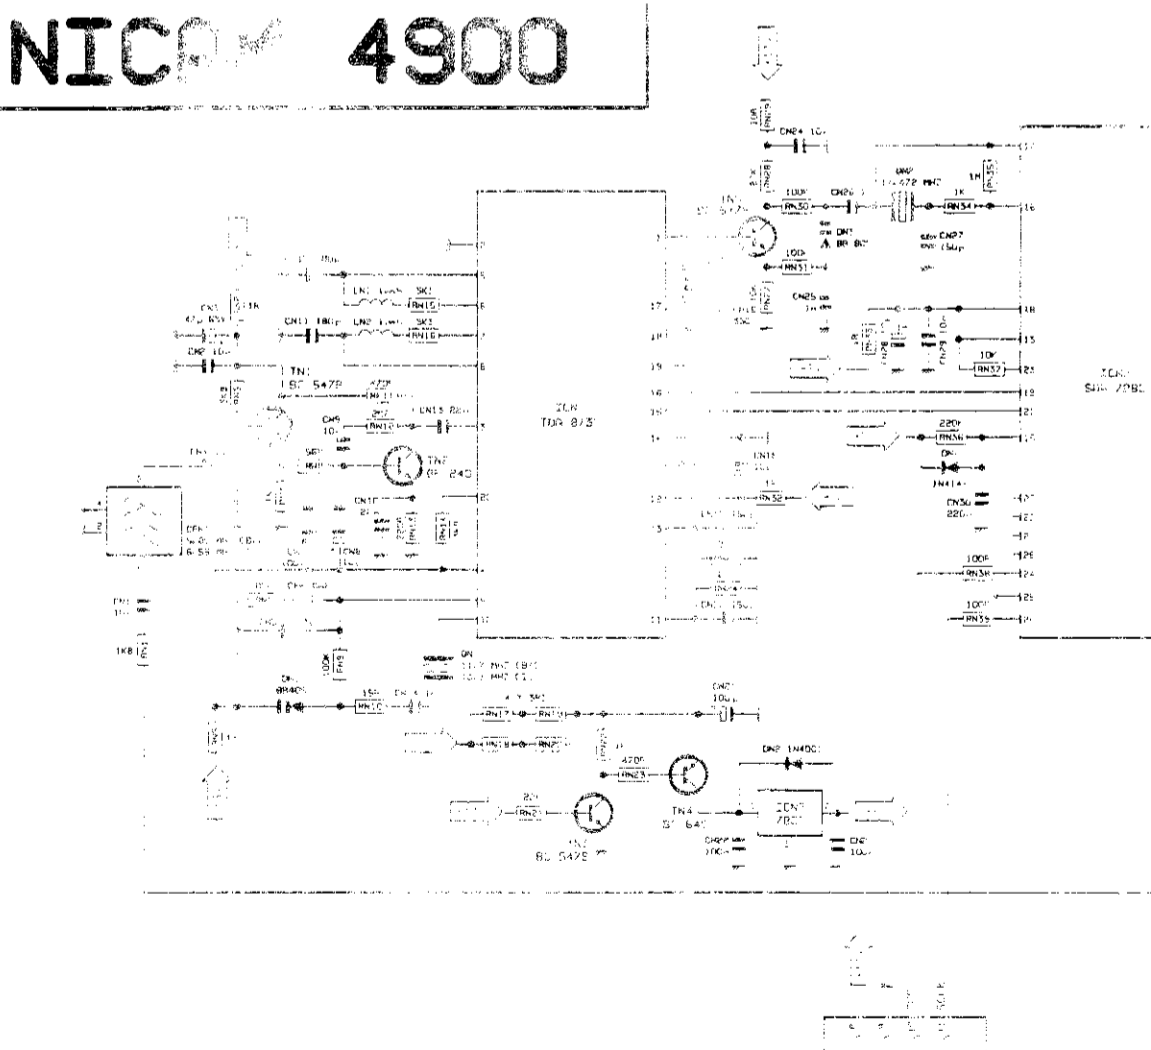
NIC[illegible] 4900

CN24 10n
100P
RN30
CN26
DN? 1/472 MHZ
1K
RN34
1K
TN1 BC 547B
DN1 BB 809
CN27 150p
100
RN31
CN25 10n
CN1 47p
CN11 100p
LN1
5K1
RN15
LN2
5K1
RN16
CN2 10n
TN1
BC 547B
470
CN5 10n
2K7
RN12
CN13 22n
5K6
RN?
TN2 BF 240
ICN TDA 8731
CN13
10P
RN32
220P
RN36
DN
1N4148
CN30 220n
100P
RN38
100P
RN39
ICN? SDA 2?8?
CN1?
DN
OA90
15K
RN10
4.7 3K3
RN17
RN13
RN18
RN2?
CN? 100u
470
RN23
DN? 1N4001
22K
RN2?
TN?
BC 547B
TN4 BF 640
ICN? 78?
CN? 100u
CN? 10n
1K8